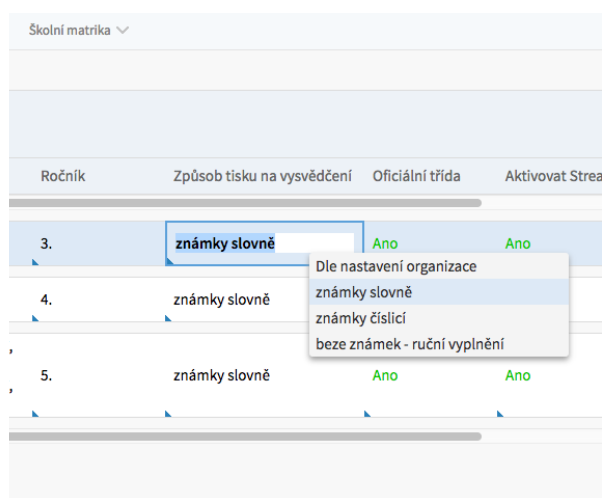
Školní matrika

| Ročník | Způsob tisku na vysvědčení | Oficiální třída | Aktivovat Strea |
|---|---|---|---|
| 3. | známky slovně | Ano | Ano |
| 4. | známky slovně | | |
| 5. | známky slovně | Ano | Ano |

Dle nastavení organizace
známky slovně
známky číslicí
beze známek - ruční vyplnění